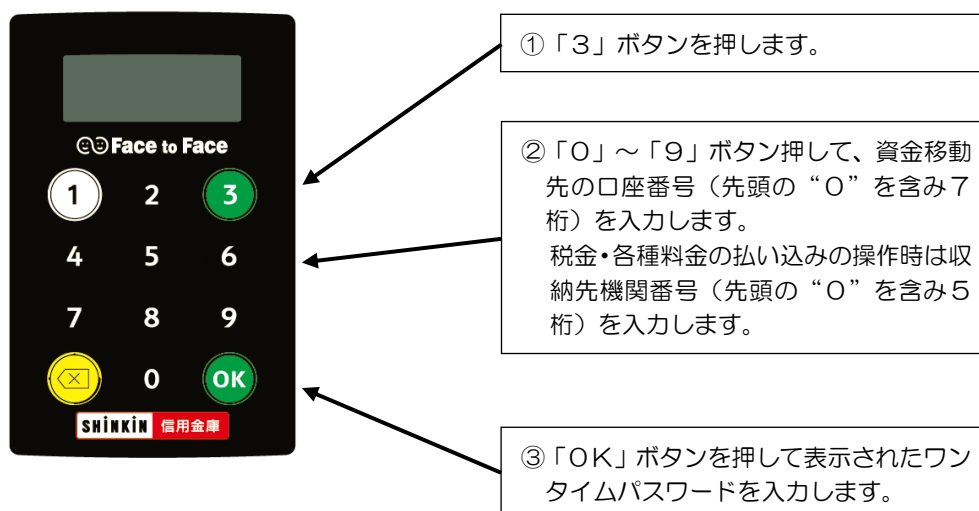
Face to Face

1 2 3
4 5 6
7 8 9
0 OK

SHINKIN 信用金庫

①「3」ボタンを押します。

②「0」～「9」ボタン押して、資金移動先の口座番号（先頭の“0”を含み7桁）を入力します。
税金・各種料金の払い込みの操作時は収納先機関番号（先頭の“0”を含み5桁）を入力します。

③「OK」ボタンを押して表示されたワンタイムパスワードを入力します。